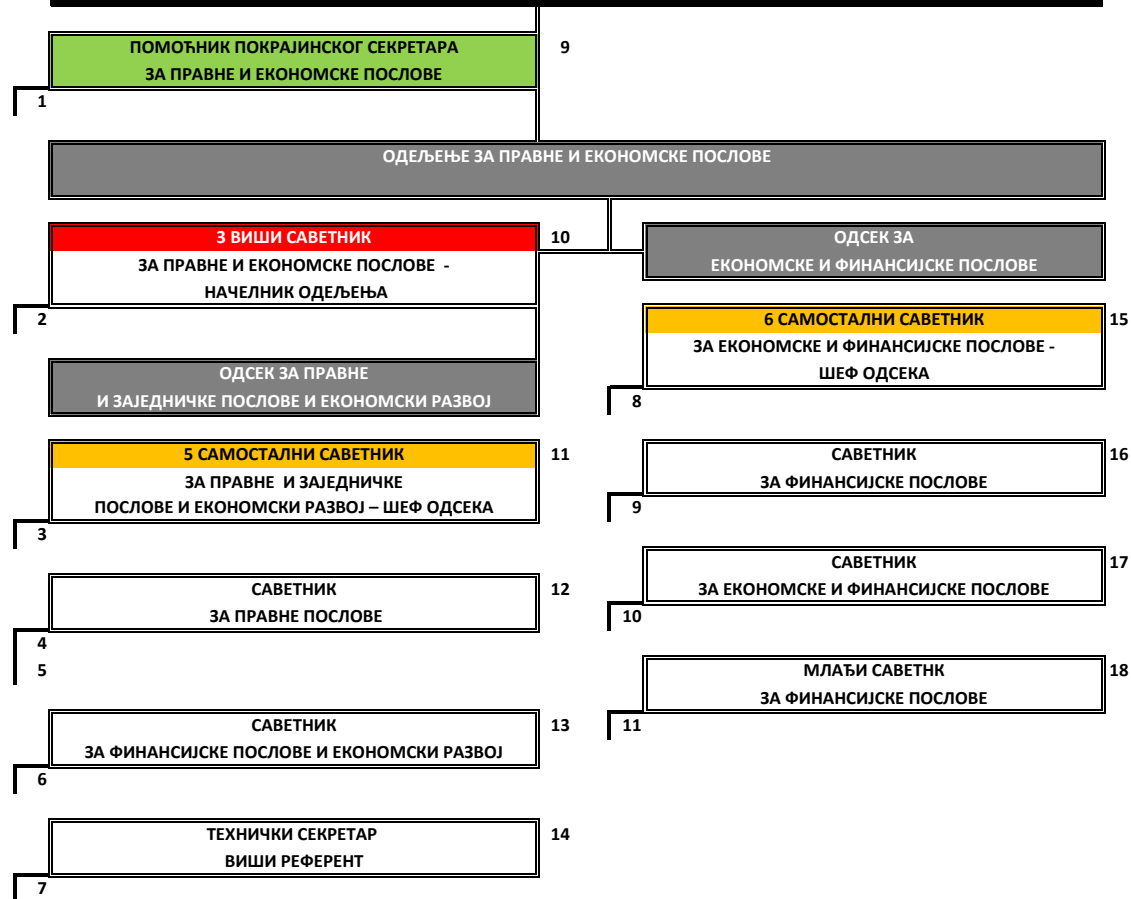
ПОМОЋНИК ПОКРАЈИНСКОГ СЕКРЕТАРА
ЗА ПРАВНЕ И ЕКОНОМСКЕ ПОСЛОВЕ

9

1

ОДЕЉЕЊЕ ЗА ПРАВНЕ И ЕКОНОМСКЕ ПОСЛОВЕ

3 ВИШИ САВЕТНИК
ЗА ПРАВНЕ И ЕКОНОМСКЕ ПОСЛОВЕ -
НАЧЕЛНИК ОДЕЉЕЊА

10

2

ОДСЕК ЗА ПРАВНЕ
И ЗАЈЕДНИЧКЕ ПОСЛОВЕ И ЕКОНОМСКИ РАЗВОЈ

5 САМОСТАЛНИ САВЕТНИК
ЗА ПРАВНЕ И ЗАЈЕДНИЧКЕ
ПОСЛОВЕ И ЕКОНОМСКИ РАЗВОЈ – ШЕФ ОДСЕКА

11

3

САВЕТНИК
ЗА ПРАВНЕ ПОСЛОВЕ

12

4

5

САВЕТНИК
ЗА ФИНАНСИЈСКЕ ПОСЛОВЕ И ЕКОНОМСКИ РАЗВОЈ

13

6

ТЕХНИЧКИ СЕКРЕТАР
ВИШИ РЕФЕРЕНТ

14

7

ОДСЕК ЗА
ЕКОНОМСКЕ И ФИНАНСИЈСКЕ ПОСЛОВЕ

6 САМОСТАЛНИ САВЕТНИК
ЗА ЕКОНОМСКЕ И ФИНАНСИЈСКЕ ПОСЛОВЕ -
ШЕФ ОДСЕКА

15

8

САВЕТНИК
ЗА ФИНАНСИЈСКЕ ПОСЛОВЕ

16

9

САВЕТНИК
ЗА ЕКОНОМСКЕ И ФИНАНСИЈСКЕ ПОСЛОВЕ

17

10

МЛАЂИ САВЕТНК
ЗА ФИНАНСИЈСКЕ ПОСЛОВЕ

18

11